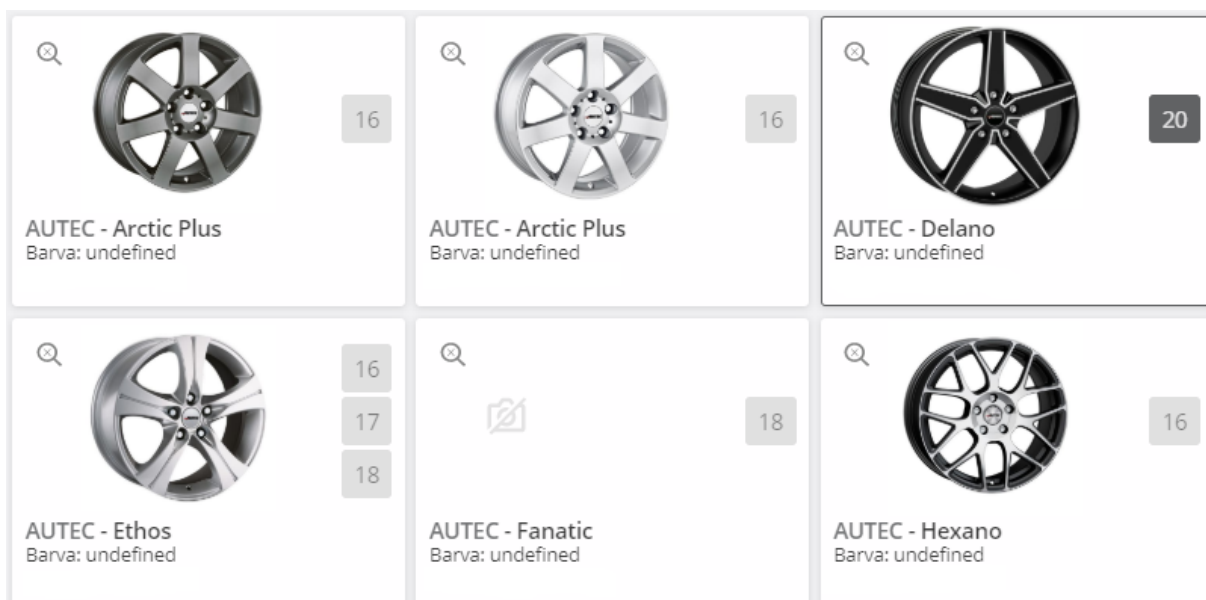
16

AUTEC - Arctic Plus
Barva: undefined

16

AUTEC - Arctic Plus
Barva: undefined

20

AUTEC - Delano
Barva: undefined

16
17
18

AUTEC - Ethos
Barva: undefined

18

AUTEC - Fanatic
Barva: undefined

16

AUTEC - Hexano
Barva: undefined